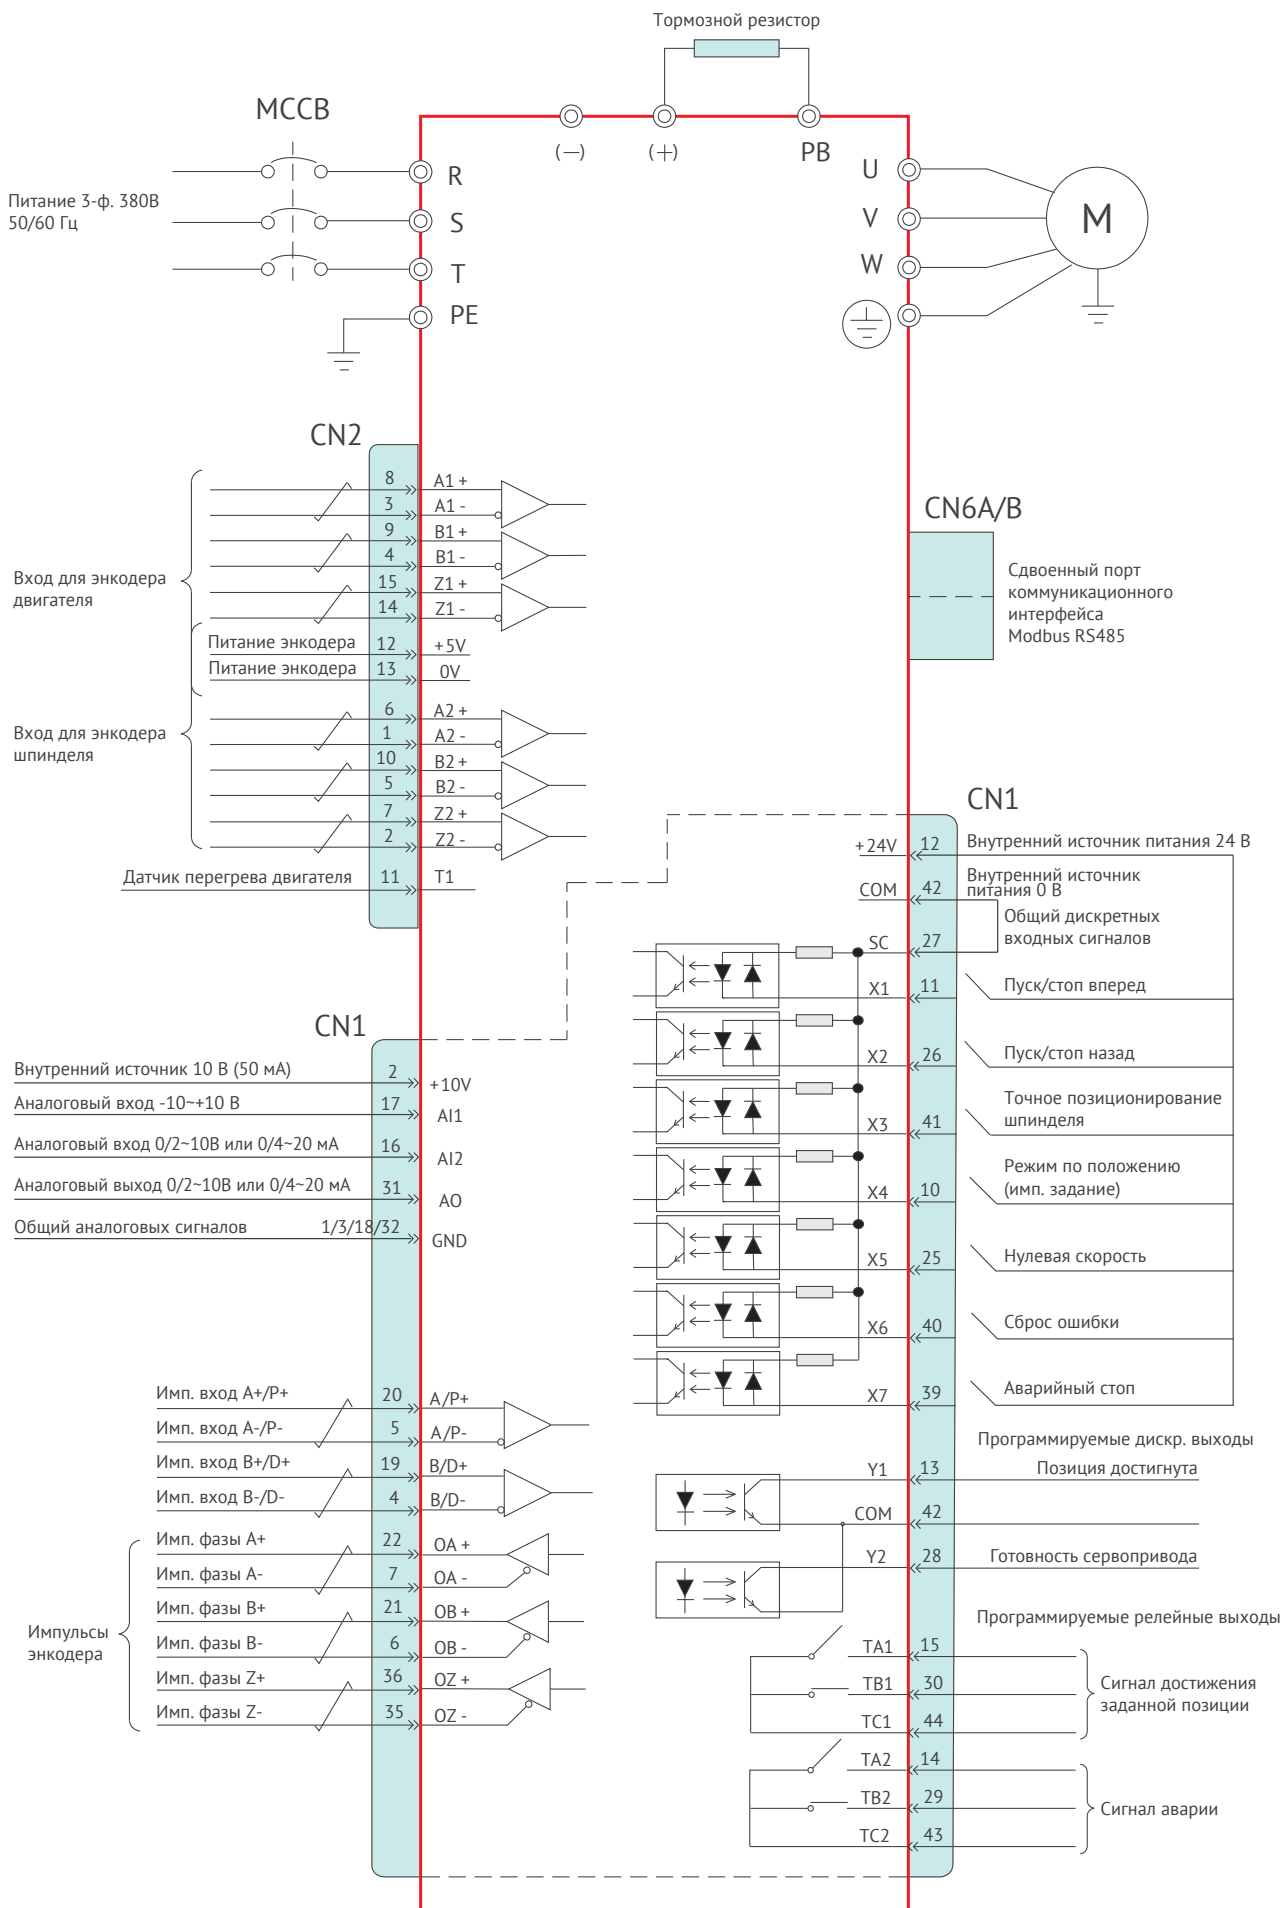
Тормозной резистор

MCCB

(−) (+) PB

Питание 3-ф. 380В 50/60 Гц

R
S
T
PE

U
V
W

M

CN2

Вход для энкодера двигателя

8 A1 +
3 A1 -
9 B1 +
4 B1 -
15 Z1 +
14 Z1 -
Питание энкодера 12 +5V
Питание энкодера 13 0V

Вход для энкодера шпинделя

6 A2 +
1 A2 -
10 B2 +
5 B2 -
7 Z2 +
2 Z2 -
Датчик перегрева двигателя 11 T1

CN6A/B

Сдвоенный порт коммуникационного интерфейса Modbus RS485

CN1

+24V 12 Внутренний источник питания 24 В
COM 42 Внутренний источник питания 0 В
SC 27 Общий дискретных входных сигналов
X1 11 Пуск/стоп вперед
X2 26 Пуск/стоп назад
X3 41 Точное позиционирование шпинделя
X4 10 Режим по положению (имп. задание)
X5 25 Нулевая скорость
X6 40 Сброс ошибки
X7 39 Аварийный стоп

CN1

Внутренний источник 10 В (50 мА) 2 +10V
Аналоговый вход -10~+10 В 17 AI1
Аналоговый вход 0/2~10В или 0/4~20 мА 16 AI2
Аналоговый выход 0/2~10В или 0/4~20 мА 31 AO
Общий аналоговых сигналов 1/3/18/32 GND

Имп. вход A+/P+ 20 A/P+
Имп. вход A-/P- 5 A/P-
Имп. вход B+/D+ 19 B/D+
Имп. вход B-/D- 4 B/D-

Импульсы энкодера

Имп. фазы A+ 22 OA +
Имп. фазы A- 7 OA -
Имп. фазы B+ 21 OB +
Имп. фазы B- 6 OB -
Имп. фазы Z+ 36 OZ +
Имп. фазы Z- 35 OZ -

Программируемые дискр. выходы
Y1 13 Позиция достигнута
COM 42
Y2 28 Готовность сервопривода

Программируемые релейные выходы
TA1 15
TB1 30
TC1 44
Сигнал достижения заданной позиции
TA2 14
TB2 29
TC2 43
Сигнал аварии